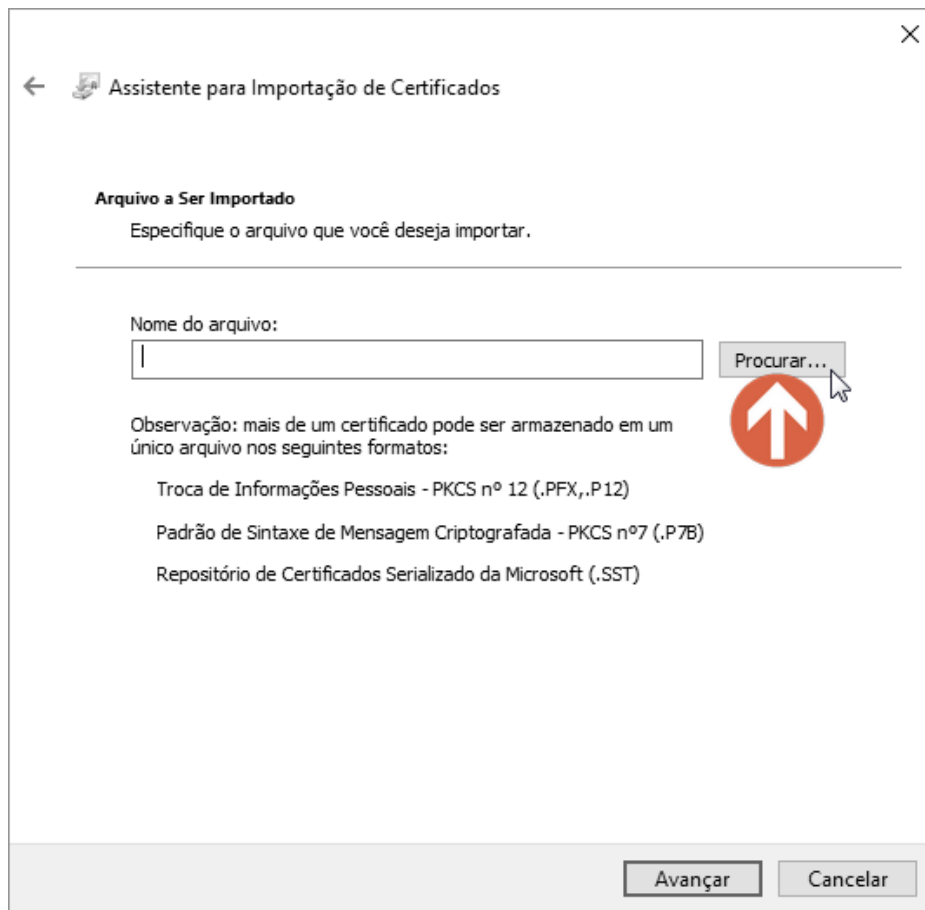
Assistente para Importação de Certificados

Arquivo a Ser Importado

Especifique o arquivo que você deseja importar.

Nome do arquivo:

Procurar...

Observação: mais de um certificado pode ser armazenado em um único arquivo nos seguintes formatos:

Troca de Informações Pessoais - PKCS nº 12 (.PFX,.P12)

Padrão de Sintaxe de Mensagem Criptografada - PKCS nº7 (.P7B)

Repositório de Certificados Serializado da Microsoft (.SST)

Avançar

Cancelar